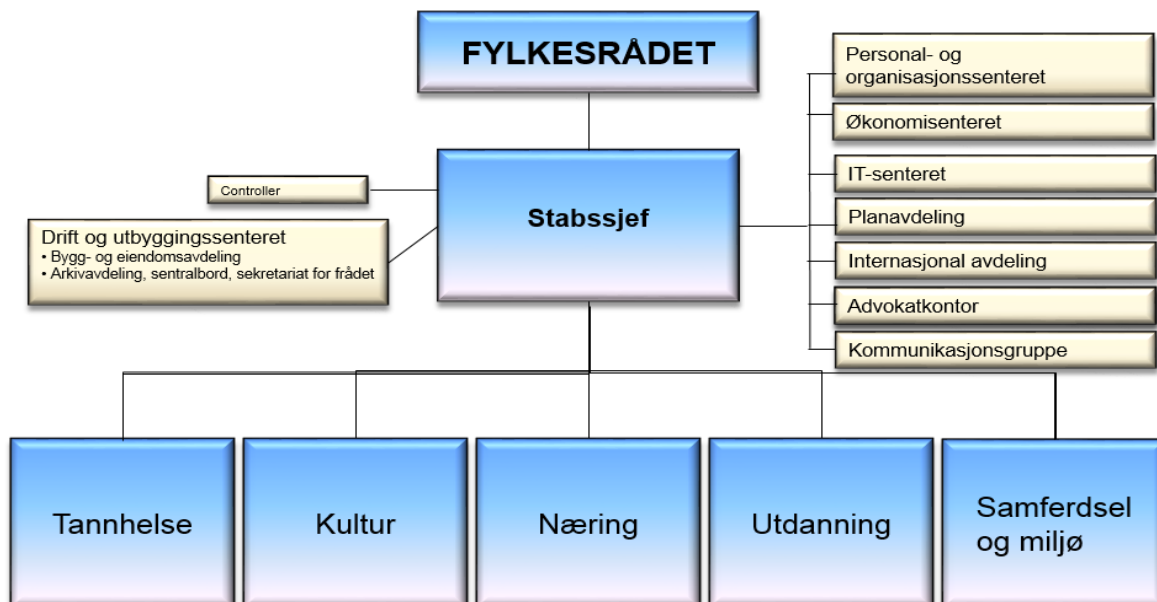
FYLKESRÅDET

Controller

Drift og utbyggingssenteret
• Bygg- og eiendomsavdeling
• Arkivavdeling, sentralbord, sekretariat for frådet

Stabssjef

Personal- og organisasjonssenteret

Økonomisenteret

IT-senteret

Planavdeling

Internasjonal avdeling

Advokatkontor

Kommunikasjonsgruppe

Tannhelse

Kultur

Næring

Utdanning

Samferdsel og miljø